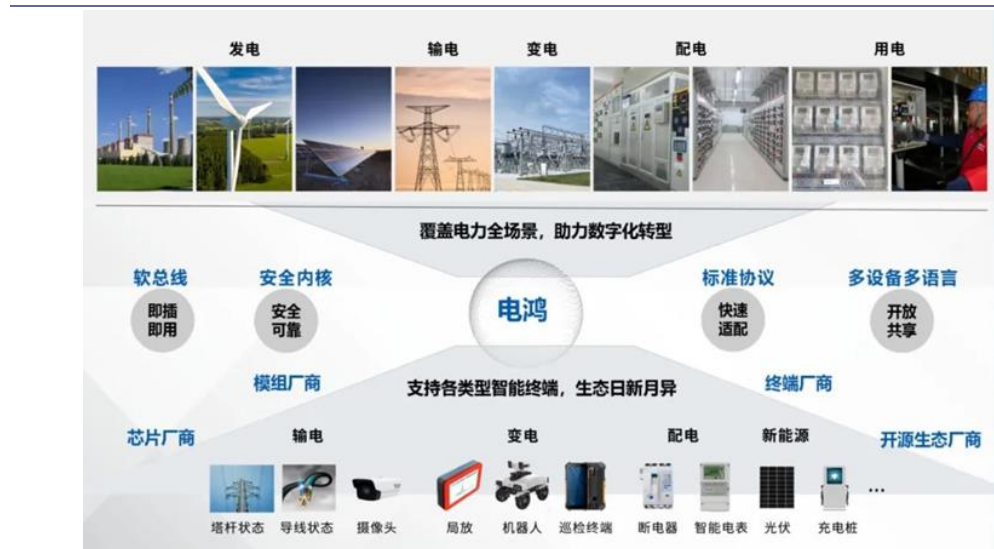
发电 输电 变电 配电 用电

覆盖电力全场景，助力数字化转型

软总线
即插即用

安全内核
安全可靠

电鸿

标准协议
快速适配

多设备多语言
开放共享

模组厂商

支持各类型智能终端，生态日新月异

终端厂商

芯片厂商

开源生态厂商

输电 变电 配电 新能源

塔杆状态 导线状态 摄像头 局放 机器人 巡检终端 断电器 智能电表 光伏 充电桩 ...